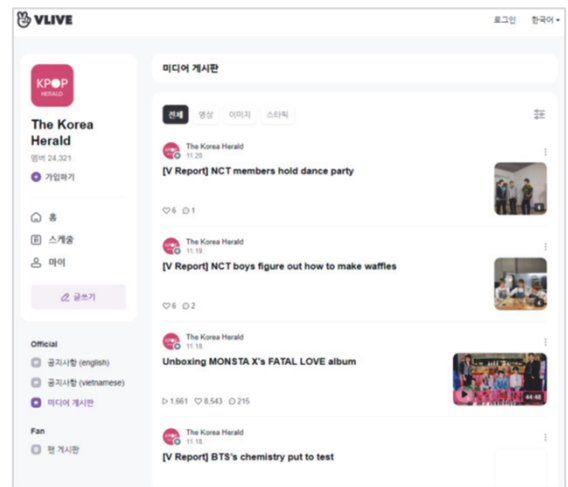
VLIVE

로그인 한국어

KPOP HERALD

The Korea Herald

멤버 24,321

가입하기

홈

스케줄

마이

글쓰기

Official

공지사항 (english)

공지사항 (vietnamese)

미디어 게시판

Fan

팬 게시판

미디어 게시판

전체 영상 이미지 스타픽

The Korea Herald
11.20

[V Report] NCT members hold dance party

6 1

The Korea Herald
11.19

[V Report] NCT boys figure out how to make waffles

6 2

The Korea Herald
11.18

Unboxing MONSTA X's FATAL LOVE album

1,661 8,543 215

44:40

The Korea Herald
11.18

[V Report] BTS's chemistry put to test